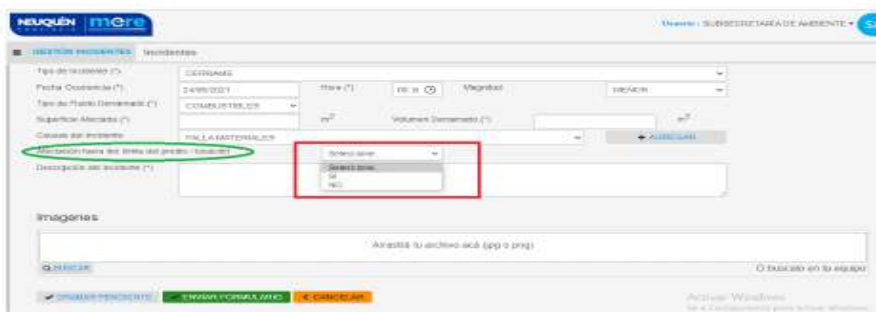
NEUQUÉN mere

Usuario : SUBSECRETARÍA DE AMBIENTE ▾ SA

GESTIÓN INCIDENTES Incidentes

Tipo de Incidente (*) DERRAME

Fecha Ocurrencia (*) 24/05/2021 Hora (*) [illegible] Magnitud MENOR

Tipo de Fluido Derramado (*) COMBUSTIBLES

Superficie Afectada (*) $m^2$ Volumen Derramado (*) $m^3$

Causas del Incidente FALLA MATERIALES + AGREGAR

Afectación fuera del límite del predio / locación Seleccione

Seleccione
SI
NO

Descripción del Incidente (*)

Imagenes

Arrastrá tu archivo acá (jpg o png)

Q BUSCAR O buscalo en tu equipo

✓ GUARDAR PENDIENTE ✓ ENVIAR FORMULARIO ✕ CANCELAR

Activar Windows
Ve a Configuración para activar Windows.